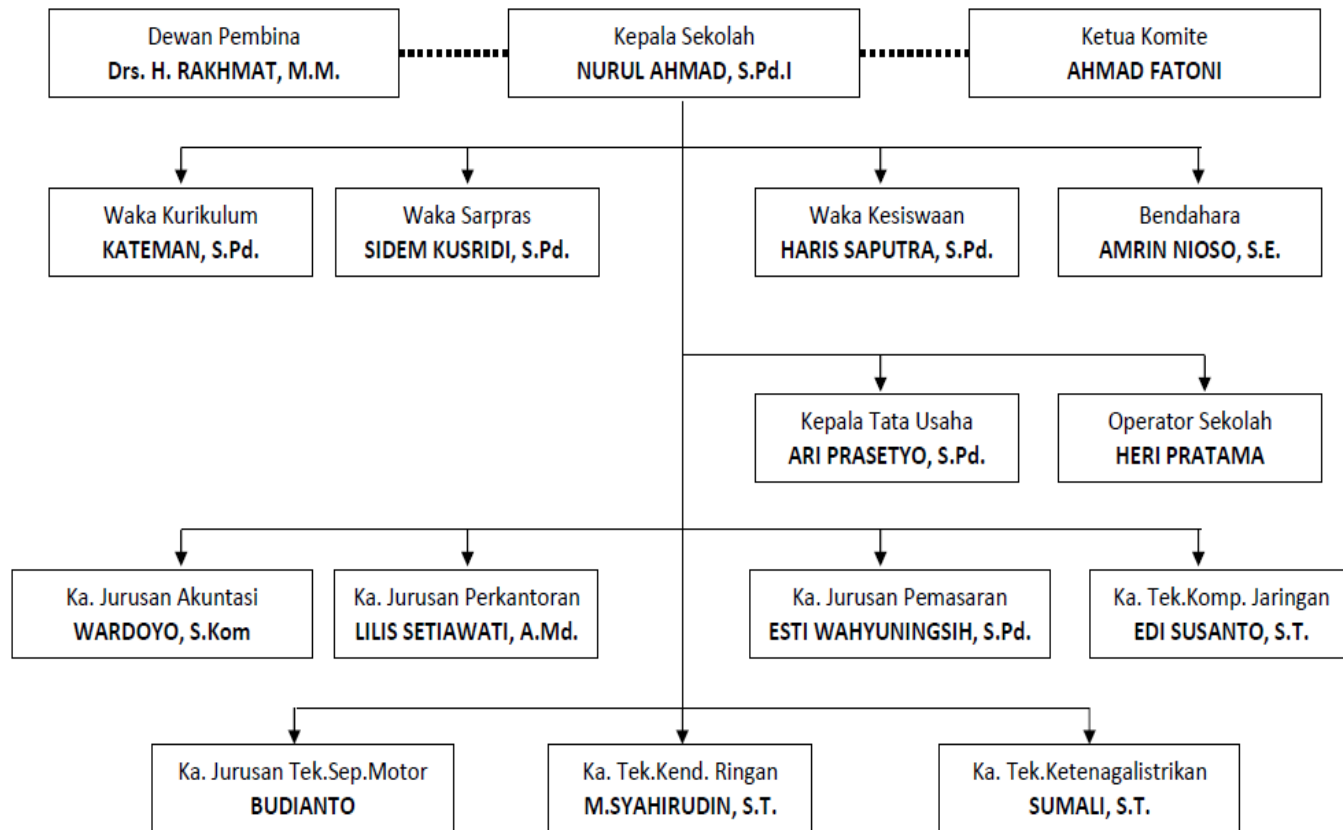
Dewan Pembina
Drs. H. RAKHMAT, M.M.

Kepala Sekolah
NURUL AHMAD, S.Pd.I

Ketua Komite
AHMAD FATONI

Waka Kurikulum
KATEMAN, S.Pd.

Waka Sarpras
SIDEM KUSRIDI, S.Pd.

Waka Kesiswaan
HARIS SAPUTRA, S.Pd.

Bendahara
AMRIN NIOSO, S.E.

Kepala Tata Usaha
ARI PRASETYO, S.Pd.

Operator Sekolah
HERI PRATAMA

Ka. Jurusan Akuntasi
WARDOYO, S.Kom

Ka. Jurusan Perkantoran
LILIS SETIAWATI, A.Md.

Ka. Jurusan Pemasaran
ESTI WAHYUNINGSIH, S.Pd.

Ka. Tek.Komp. Jaringan
EDI SUSANTO, S.T.

Ka. Jurusan Tek.Sep.Motor
BUDIANTO

Ka. Tek.Kend. Ringan
M.SYAHIRUDIN, S.T.

Ka. Tek.Ketenagalistrikan
SUMALI, S.T.